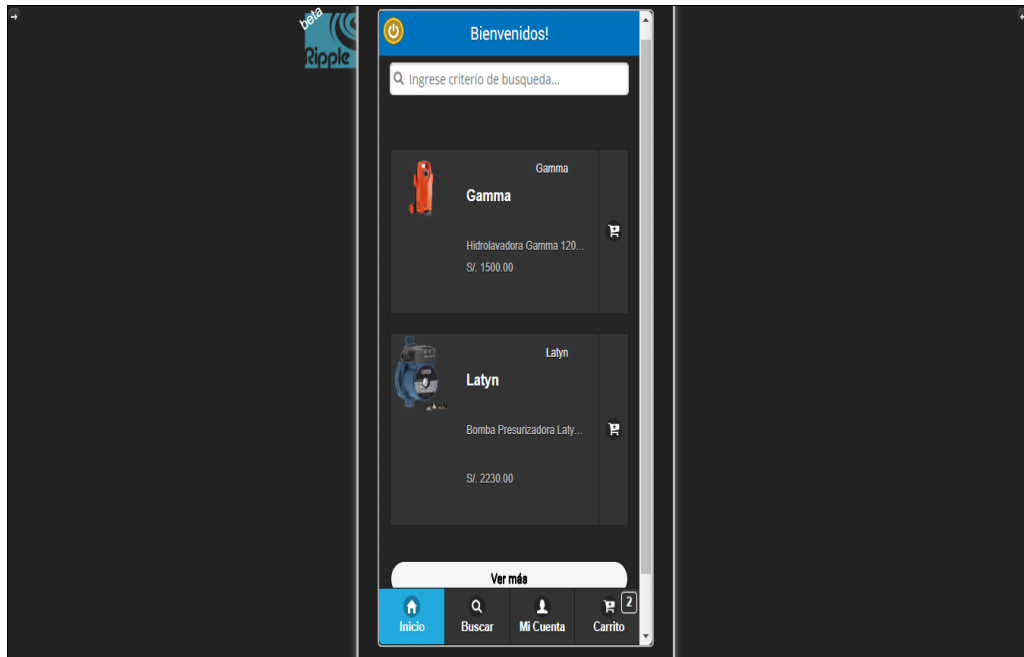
beta
Ripple

Bienvenidos!

Ingrese criterio de busqueda...

Gamma
Gamma
Hidrolavadora Gamma 120...
S/. 1500.00

Latyn
Latyn
Bomba Presurizadora Laty...
S/. 2230.00

Ver más

Inicio
Buscar
Mi Cuenta
2
Carrito